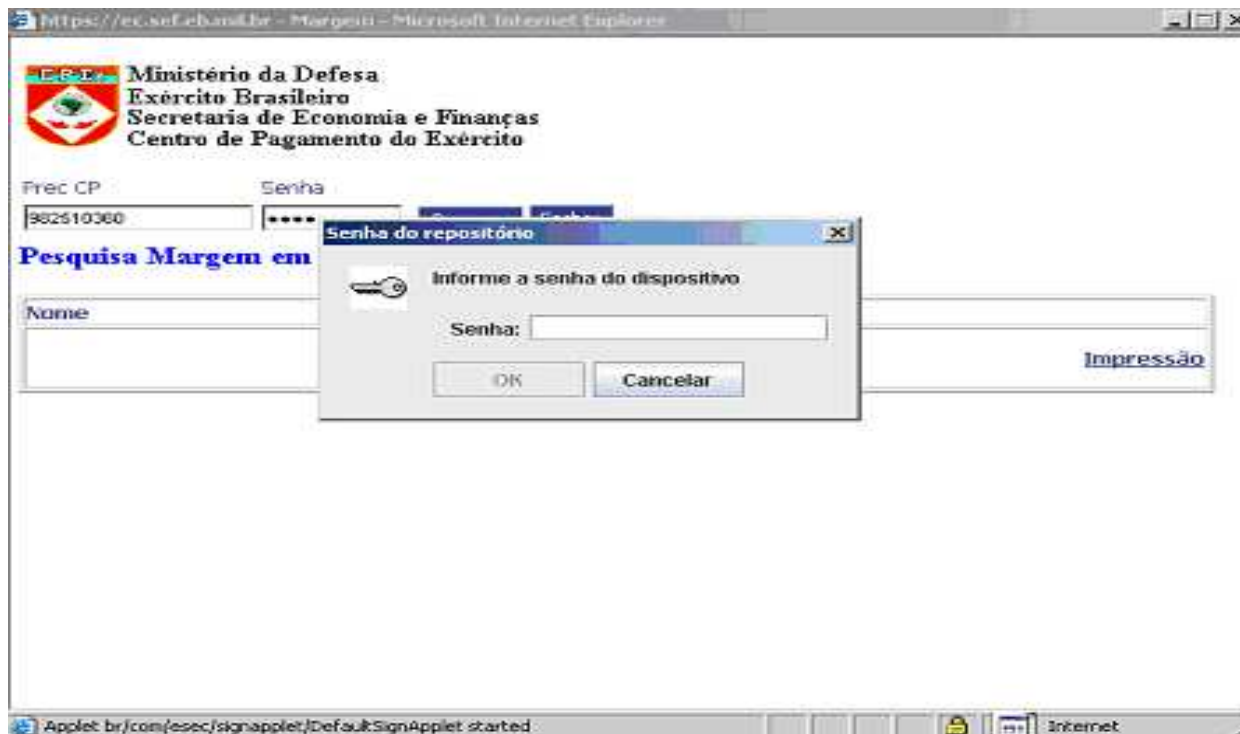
https://ec.sef.eb.mil.br - Margem - Microsoft Internet Explorer

C.P.Ex.

Ministério da Defesa
Exército Brasileiro
Secretaria de Economia e Finanças
Centro de Pagamento do Exército

Prec CP
982510360

Senha
••••

Pesquisa Margem em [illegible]

Nome

Impressão

Senha do repositório

Informe a senha do dispositivo

Senha:

OK

Cancelar

Applet br/com/esec/signapplet/DefaultSignApplet started

Internet